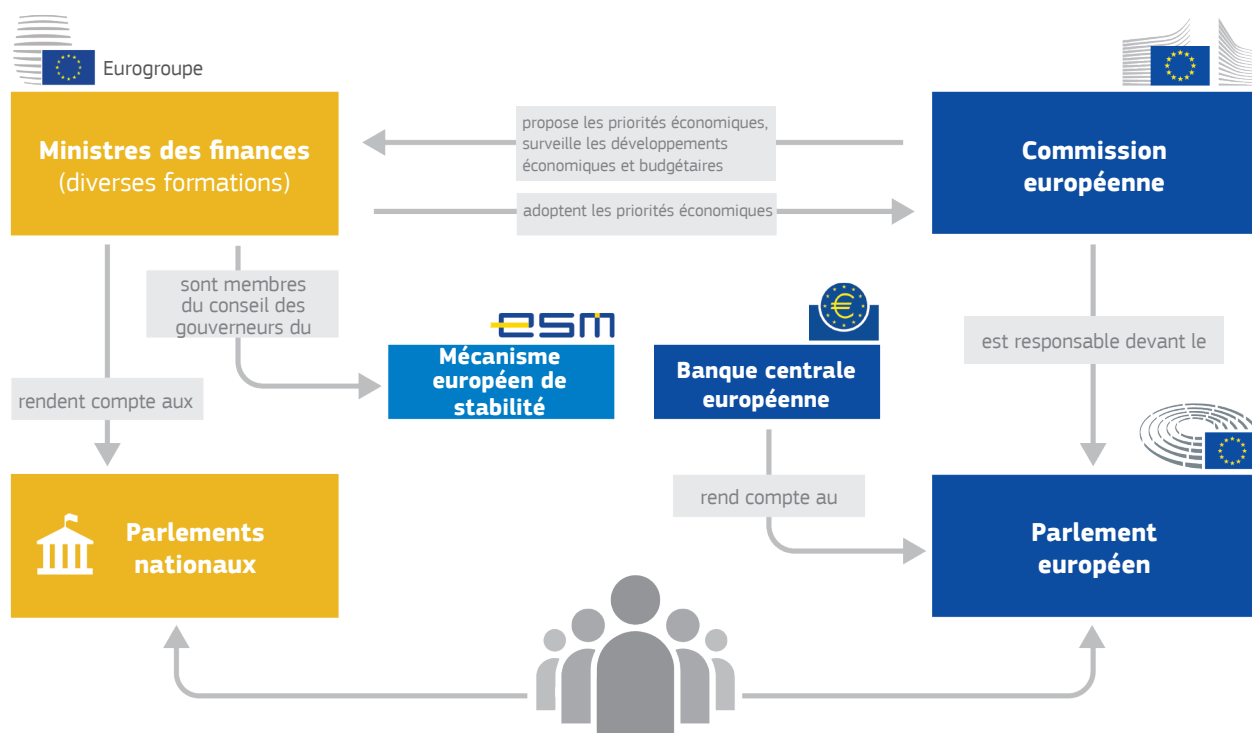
Eurogroupe

Ministres des finances
(diverses formations)

propose les priorités économiques, surveille les développements économiques et budgétaires

adoptent les priorités économiques

Commission européenne

sont membres du conseil des gouverneurs du

esm

Mécanisme européen de stabilité

Banque centrale européenne

est responsable devant le

rendent compte aux

rend compte au

Parlements nationaux

Parlement européen